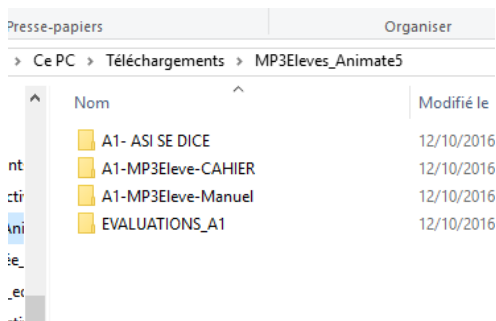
Presse-papiers | Organiser

> Ce PC > Téléchargements > MP3Eleves_Animate5

nt
cti
Ani
ie_
_ec
rti

| Nom | Modifié le |
|---|---|
| A1- ASI SE DICE | 12/10/2016 |
| A1-MP3Eleve-CAHIER | 12/10/2016 |
| A1-MP3Eleve-Manuel | 12/10/2016 |
| EVALUATIONS_A1 | 12/10/2016 |